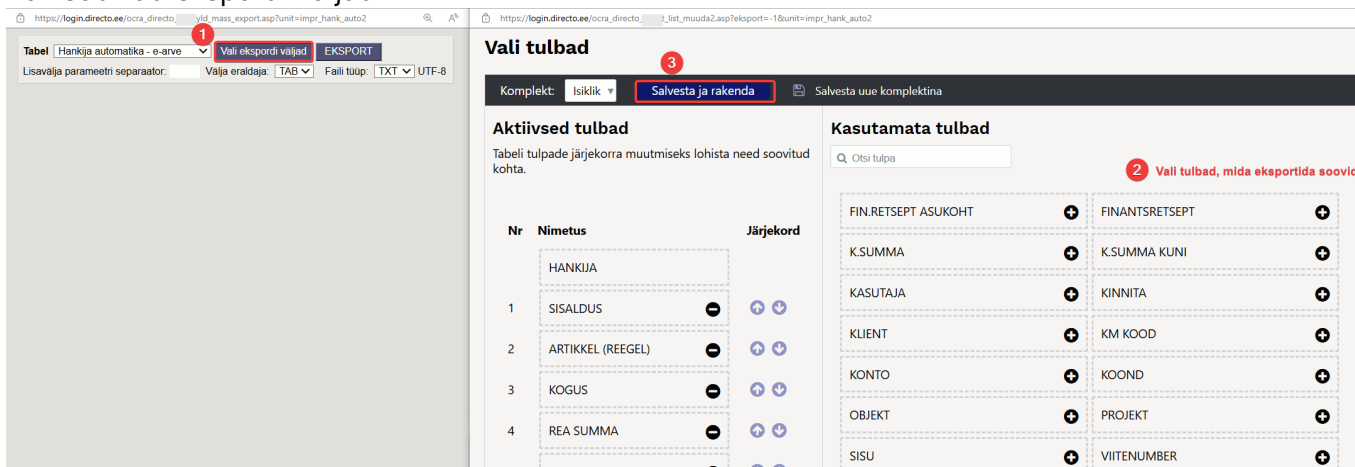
https://login.directo.ee/ocra_directo_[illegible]yld_mass_export.asp?unit=impr_hank_auto2

Tabel Hankija automatika - e-arve Vali ekspordi väljad EKSPORT
1
Lisavälja parameetri separaator: Välja eraldaja: TAB Faili tüüp: TXT UTF-8

https://login.directo.ee/ocra_directo_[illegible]t_list_muuda2.asp?eksport=-1&unit=impr_hank_auto2

Vali tulbad

3
Komplekt: Isiklik Salvesta ja rakenda Salvesta uue komplektina

Aktiivsed tulbad
Tabeli tulpade järjekorra muutmiseks lohista need soovitud kohta.

| Nr | Nimetus | Järjekord |
|---|---|---|
| | HANKIJA | |
| 1 | SISALDUS | |
| 2 | ARTIKKEL (REEGEL) | |
| 3 | KOGUS | |
| 4 | REA SUMMA | |

Kasutamata tulbad
Otsi tulpa
2 Vali tulbad, mida eksportida soovid

| | |
|---|---|
| FIN.RETSEPT ASUKOHT | FINANTSRETSEPT |
| K.SUMMA | K.SUMMA KUNI |
| KASUTAJA | KINNITA |
| KLIENT | KM KOOD |
| KONTO | KOOND |
| OBJEKT | PROJEKT |
| SISU | VIITENUMBER |